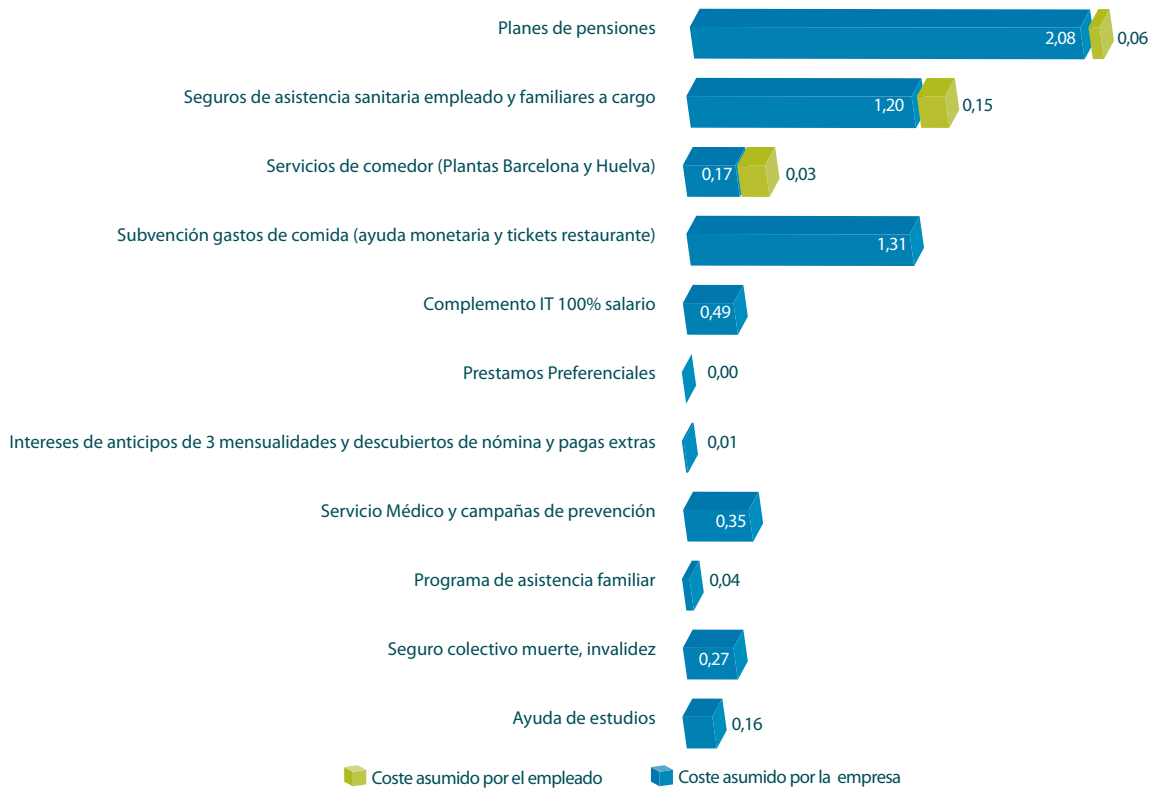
Planes de pensiones 2,08 0,06
Seguros de asistencia sanitaria empleado y familiares a cargo 1,20 0,15
Servicios de comedor (Plantas Barcelona y Huelva) 0,17 0,03
Subvención gastos de comida (ayuda monetaria y tickets restaurante) 1,31
Complemento IT 100% salario 0,49
Prestamos Preferenciales 0,00
Intereses de anticipos de 3 mensualidades y descubiertos de nómina y pagas extras 0,01
Servicio Médico y campañas de prevención 0,35
Programa de asistencia familiar 0,04
Seguro colectivo muerte, invalidez 0,27
Ayuda de estudios 0,16

Coste asumido por el empleado
Coste asumido por la empresa